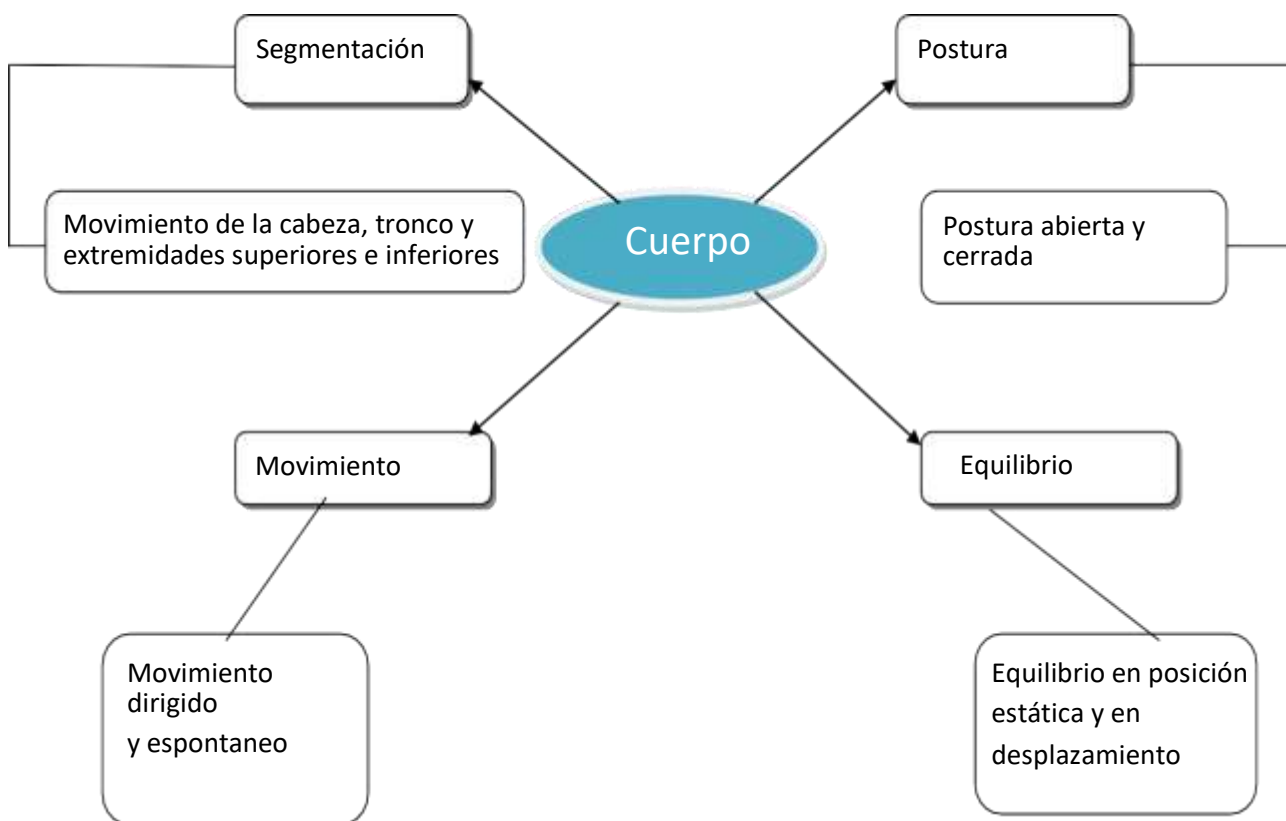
Cuerpo

Segmentación

Movimiento de la cabeza, tronco y extremidades superiores e inferiores

Postura

Postura abierta y cerrada

Movimiento

Movimiento dirigido y espontaneo

Equilibrio

Equilibrio en posición estática y en desplazamiento